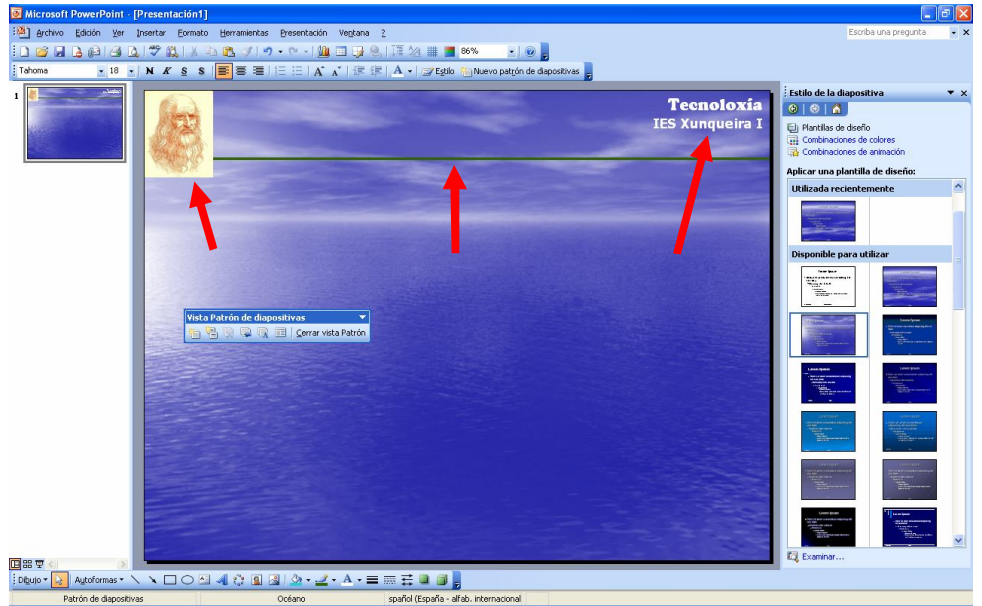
Microsoft PowerPoint - [Presentación1]

Archivo Edición Ver Insertar Formato Herramientas Presentación Ventana ?

Escriba una pregunta

86%

Tahoma 18 N K S S

A Estilo Nuevo patrón de diapositivas

1

Tecnoloxía
IES Xunqueira I

Vista Patrón de diapositivas
Cerrar vista Patrón

Estilo de la diapositiva

Plantillas de diseño
Combinaciones de colores
Combinaciones de animación

Aplicar una plantilla de diseño:

Utilizada recientemente

Disponible para utilizar

Examinar...

Dibujo Autoformas

Patrón de diapositivas | Océano | spañol (España - alfab. internacional